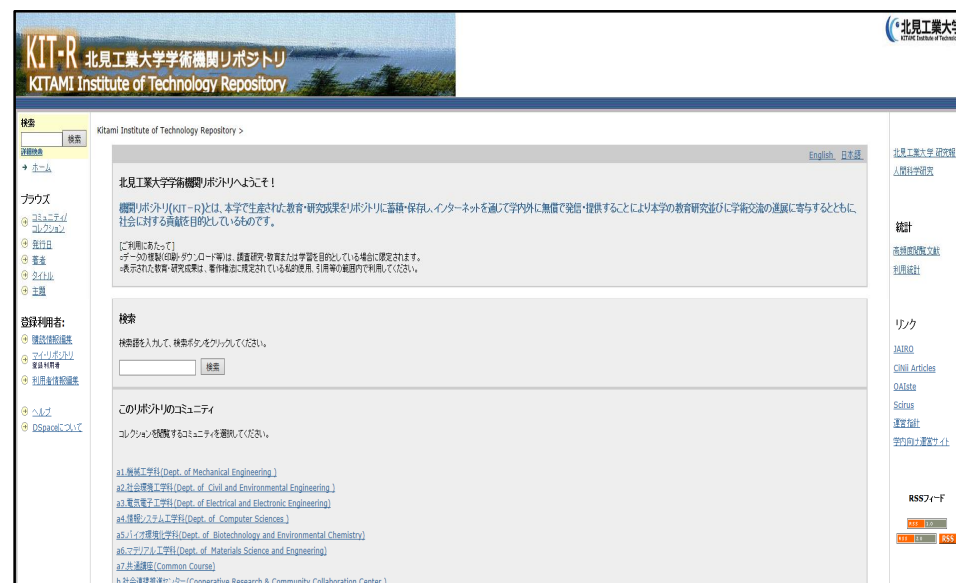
KIT-R 北見工業大学学術機関リポジトリ
KITAMI Institute of Technology Repository

北見工業大学
KITAMI Institute of Technol

検索
検索
詳細検索
→ ホーム

ブラウズ
コミュニティ/コレクション
発行日
著者
タイトル
主題

登録利用者:
購読情報編集
マイ・リポジトリ
登録利用者
利用者情報編集

ヘルプ
DSpaceについて

Kitami Institute of Technology Repository >

English 日本語

北見工業大学学術機関リポジトリへようこそ！

機関リポジトリ(KIT-R)とは、本学で生産された教育・研究成果をリポジトリに蓄積・保存し、インターネットを通じて学内外に無償で発信・提供することにより本学の教育研究並びに学術交流の進展に寄与するとともに、社会に対する貢献を目的としているものです。

[ご利用にあたって]
=データの複製(印刷・ダウンロード等)は、調査研究・教育または学習を目的としている場合に限定されます。
=表示された教育・研究成果は、著作権法に規定されている私的使用、引用等の範囲内で利用してください。

検索
検索語を入力して、検索ボタンをクリックしてください。
検索

このリポジトリのコミュニティ
コレクションを閲覧するコミュニティを選択してください。

a1.機械工学科(Dept. of Mechanical Engineering )
a2.社会環境工学科(Dept. of Civil and Environmental Engineering )
a3.電気電子工学科(Dept. of Electrical and Electronic Engineering)
a4.情報システム工学科(Dept. of Computer Sciences )
a5.バイオ環境化学科(Dept. of Biotechnology and Environmental Chemistry)
a6.マテリアル工学科(Dept. of Materials Science and Engineering)
a7.共通講座(Common Course)
b.社会連携推進センター(Cooperative Research & Community Collaboration Center )

北見工業大学 研究報
人間科学研究

統計
高頻度閲覧文献
利用統計

リンク
JAIRO
CiNii Articles
OAIster
Scirus
運営指針
学内向け運営サイト

RSSフィード
RSS 1.0
RSS 2.0
RSS